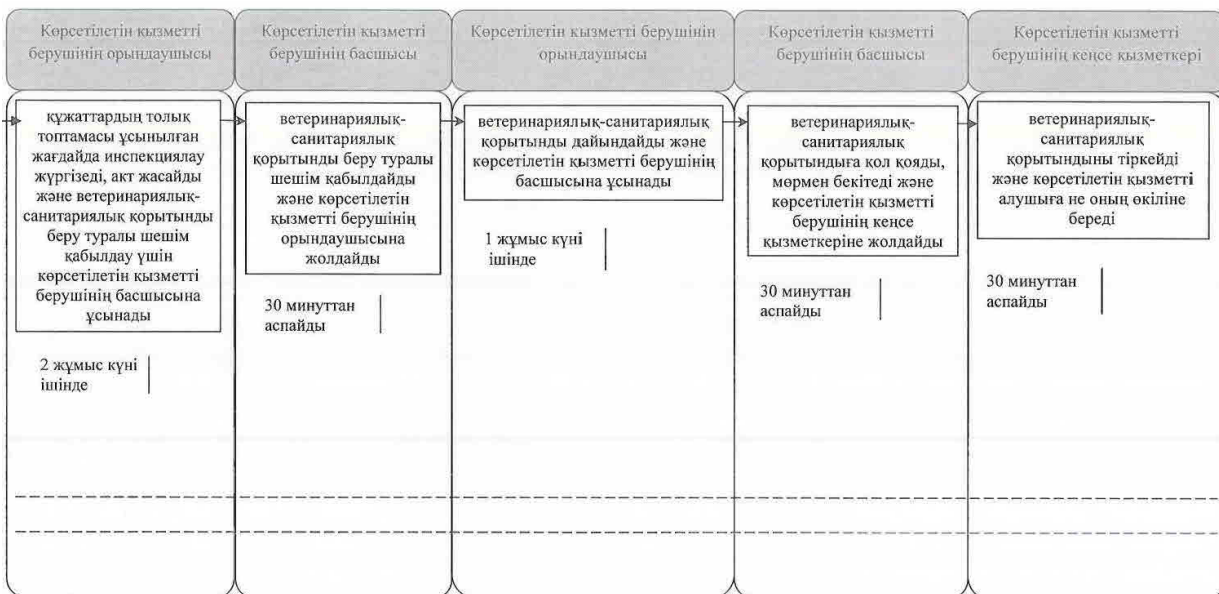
Көрсетілетін қызметті берушінің орындаушысы

Көрсетілетін қызметті берушінің басшысы

Көрсетілетін қызметті берушінің орындаушысы

Көрсетілетін қызметті берушінің басшысы

Көрсетілетін қызметті берушінің кеңсе қызметкері

құжаттардың толық топтамасы ұсынылған жағдайда инспекциялау жүргізеді, акт жасайды және ветеринариялық-санитариялық қорытынды беру туралы шешім қабылдау үшін көрсетілетін қызметті берушінің басшысына ұсынады

2 жұмыс күні ішінде

ветеринариялық-санитариялық қорытынды беру туралы шешім қабылдайды және көрсетілетін қызметті берушінің орындаушысына жолдайды

30 минуттан аспайды

ветеринариялық-санитариялық қорытынды дайындайды және көрсетілетін қызметті берушінің басшысына ұсынады

1 жұмыс күні ішінде

ветеринариялық-санитариялық қорытындыға қол қояды, мөрмен бекітеді және көрсетілетін қызметті берушінің кеңсе қызметкеріне жолдайды

30 минуттан аспайды

ветеринариялық-санитариялық қорытындыны тіркейді және көрсетілетін қызметті алушыға не оның өкіліне береді

30 минуттан аспайды